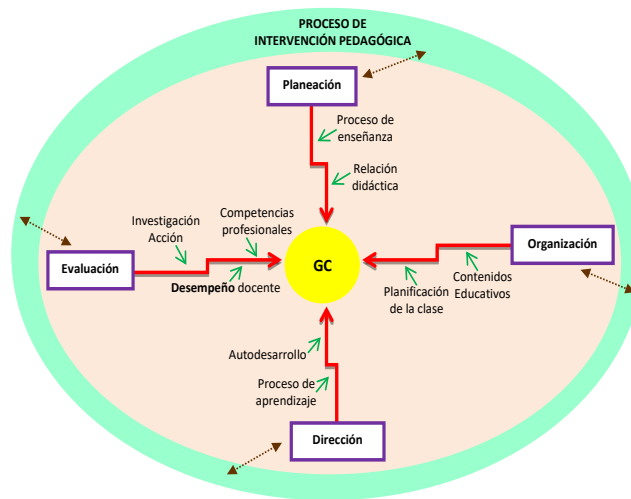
PROCESO DE
INTERVENCIÓN PEDAGÓGICA

Planeación

Proceso de enseñanza

Relación didáctica

Investigación Acción

Competencias profesionales

Evaluación

GC

Organización

Desempeño docente

Contenidos Educativos

Planificación de la clase

Autodesarrollo

Proceso de aprendizaje

Dirección